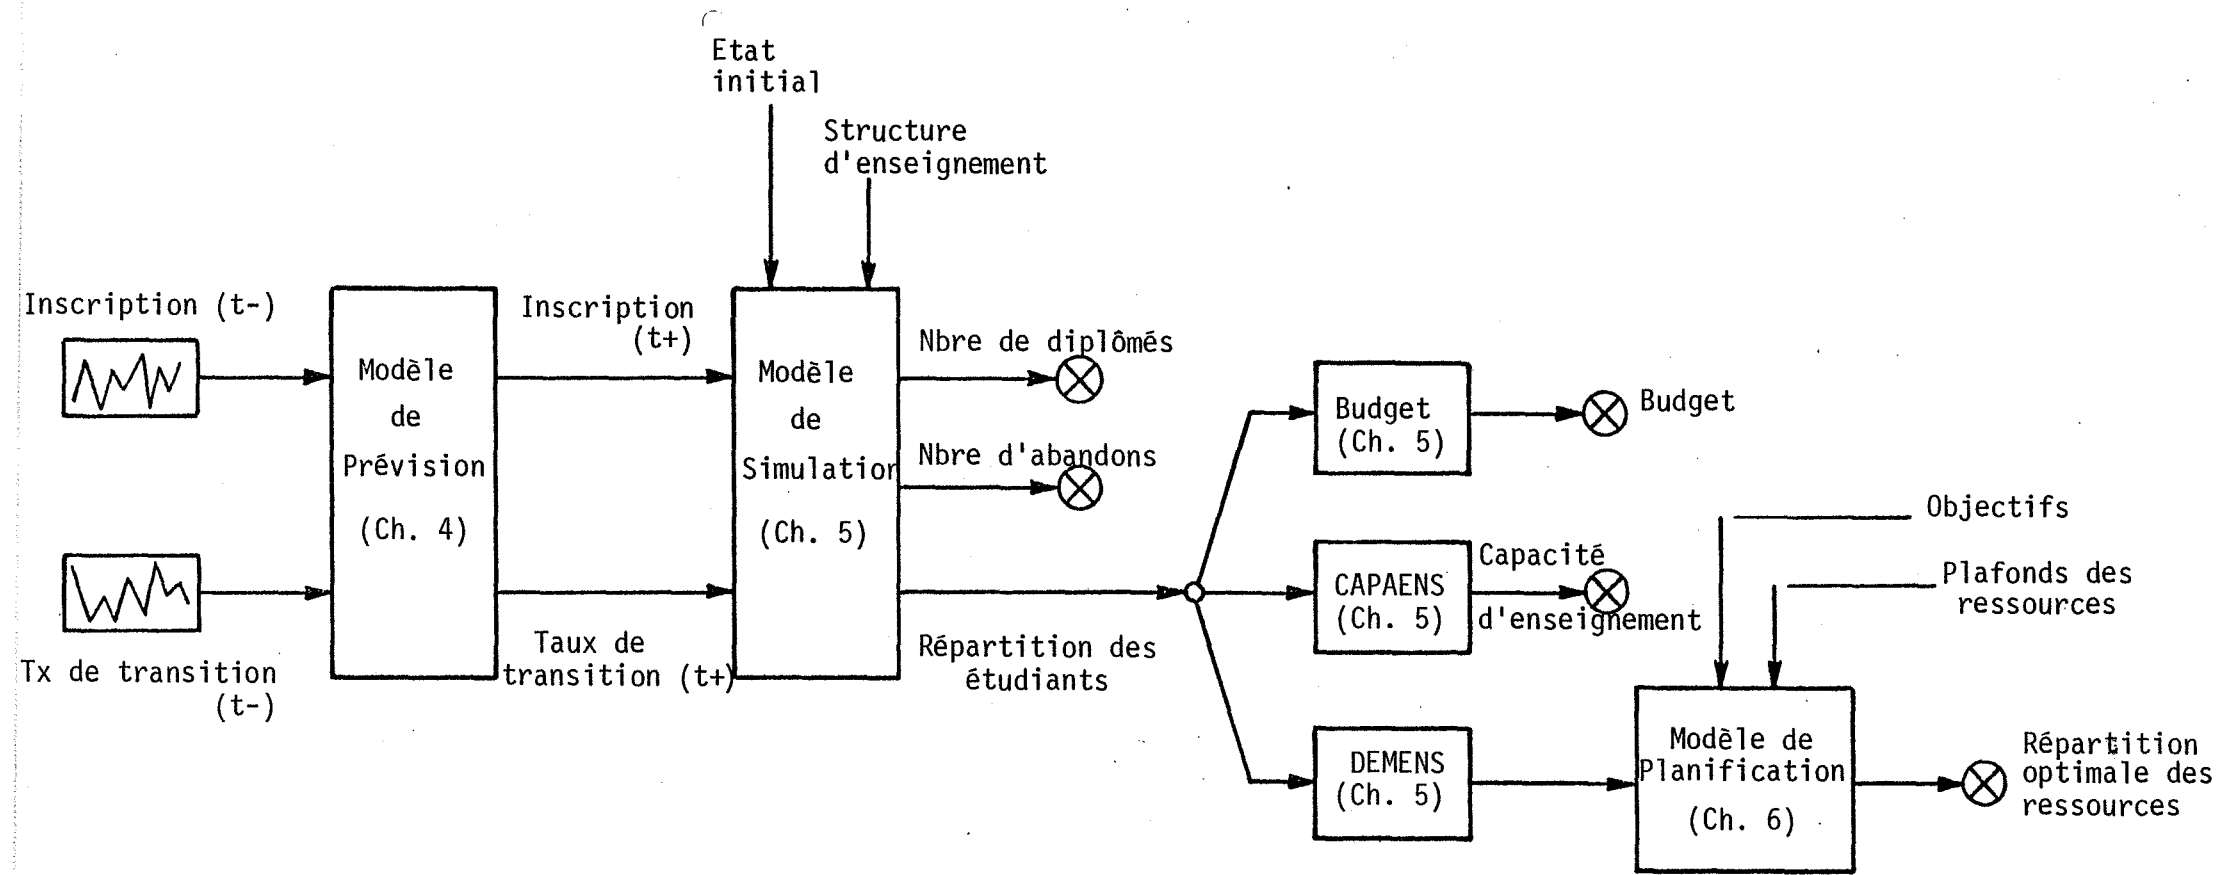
Etat initial

Structure d'enseignement

Inscription (t-)

Modèle de Prévision (Ch. 4)

Inscription (t+)

Modèle de Simulation (Ch. 5)

Nbre de diplômés

Nbre d'abandons

Budget (Ch. 5)

Budget

Objectifs

Capacité d'enseignement

CAPAENS (Ch. 5)

Plafonds des ressources

Tx de transition (t-)

Taux de transition (t+)

Répartition des étudiants

DEMENS (Ch. 5)

Modèle de Planification (Ch. 6)

Répartition optimale des ressources